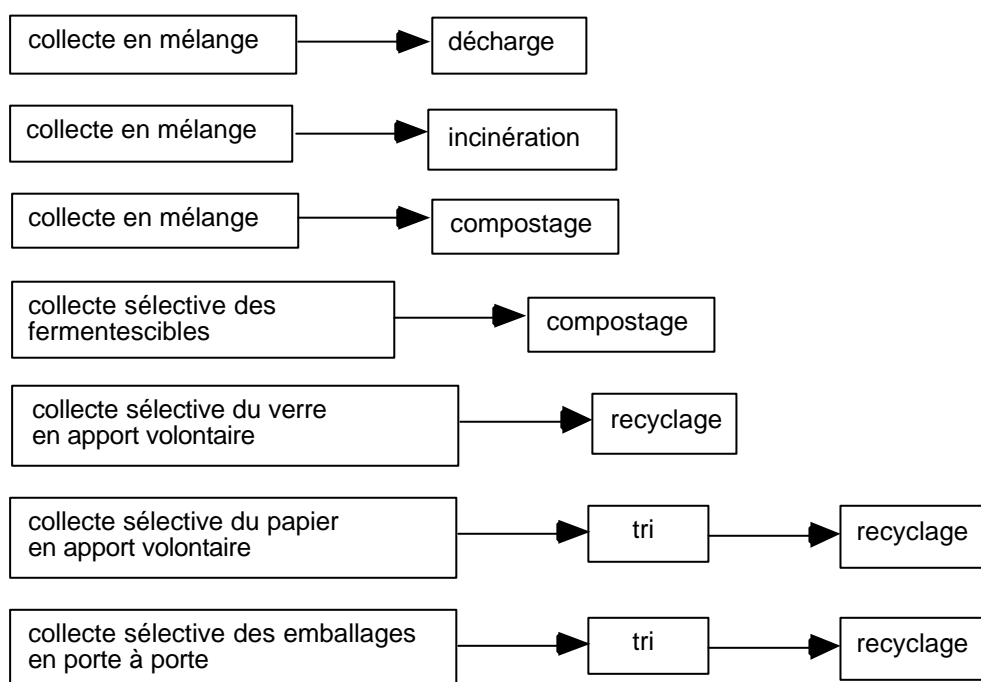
collecte en mélange
décharge

collecte en mélange
incinération

collecte en mélange
compostage

collecte sélective des fermentescibles
compostage

collecte sélective du verre en apport volontaire
recyclage

collecte sélective du papier en apport volontaire
tri
recyclage

collecte sélective des emballages en porte à porte
tri
recyclage